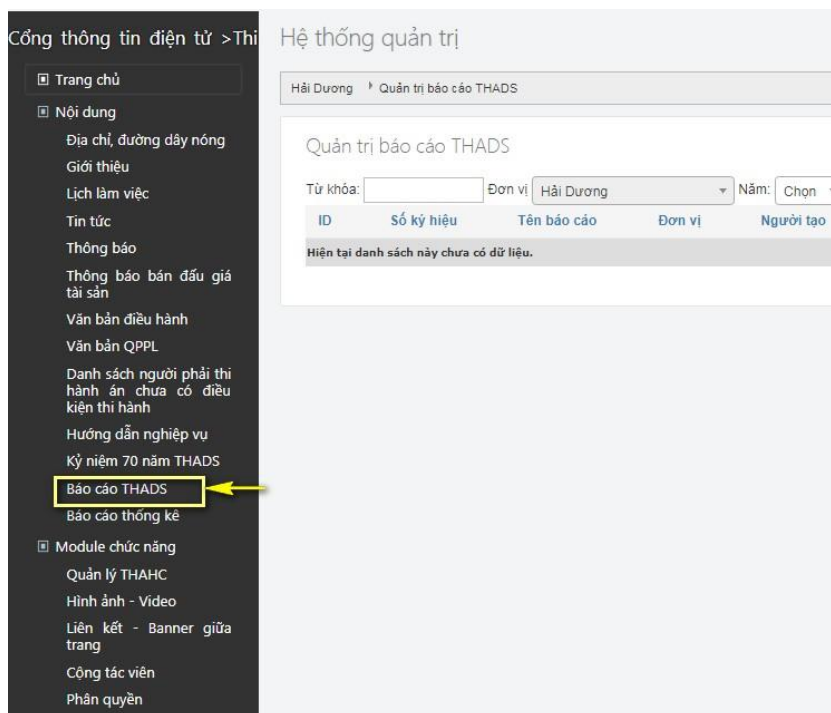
Cổng thông tin điện tử >Thi

Trang chủ

Nội dung

Địa chỉ, đường dây nóng

Giới thiệu

Lịch làm việc

Tin tức

Thông báo

Thông báo bán đấu giá tài sản

Văn bản điều hành

Văn bản QPPL

Danh sách người phải thi hành án chưa có điều kiện thi hành

Hướng dẫn nghiệp vụ

Kỷ niệm 70 năm THADS

Báo cáo THADS

Báo cáo thống kê

Module chức năng

Quản lý THAHC

Hình ảnh - Video

Liên kết - Banner giữa trang

Cộng tác viên

Phân quyền

Hệ thống quản trị

Hải Dương ▸ Quản trị báo cáo THADS

Quản trị báo cáo THADS

Từ khóa: Đơn vị Hải Dương Năm: Chọn

| ID | Số ký hiệu | Tên báo cáo | Đơn vị | Người tạo |
|---|---|---|---|---|
| Hiện tại danh sách này chưa có dữ liệu. | | | | |